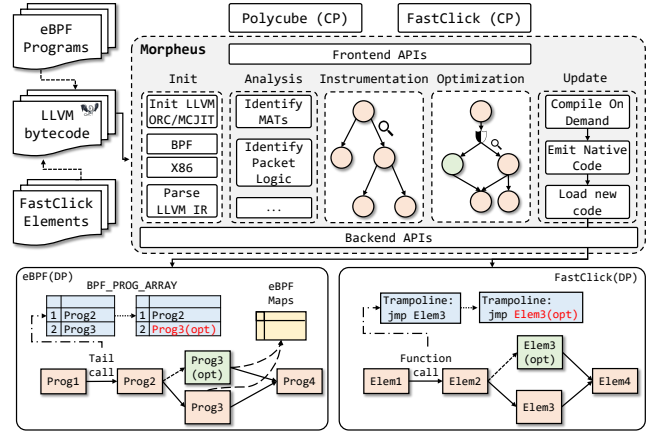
eBPF Programs

LLVM bytecode

FastClick Elements

Polycube (CP)

FastClick (CP)

Morpheus

Frontend APIs

Init

Analysis

Instrumentation

Optimization

Update

Init LLVM ORC/MCJIT

BPF

X86

Parse LLVM IR

Identify MATs

Identify Packet Logic

...

Compile On Demand

Emit Native Code

Load new code

Backend APIs

eBPF(DP)

BPF_PROG_ARRAY

| | |
|---|---|
| 1 | Prog2 |
| 2 | Prog3 |

| | |
|---|---|
| 1 | Prog2 |
| 2 | Prog3(opt) |

eBPF Maps

Tail call

Prog1

Prog2

Prog3 (opt)

Prog3

Prog4

FastClick(DP)

Trampoline: jmp Elem3

Trampoline: jmp Elem3(opt)

Function call

Elem1

Elem2

Elem3 (opt)

Elem3

Elem4